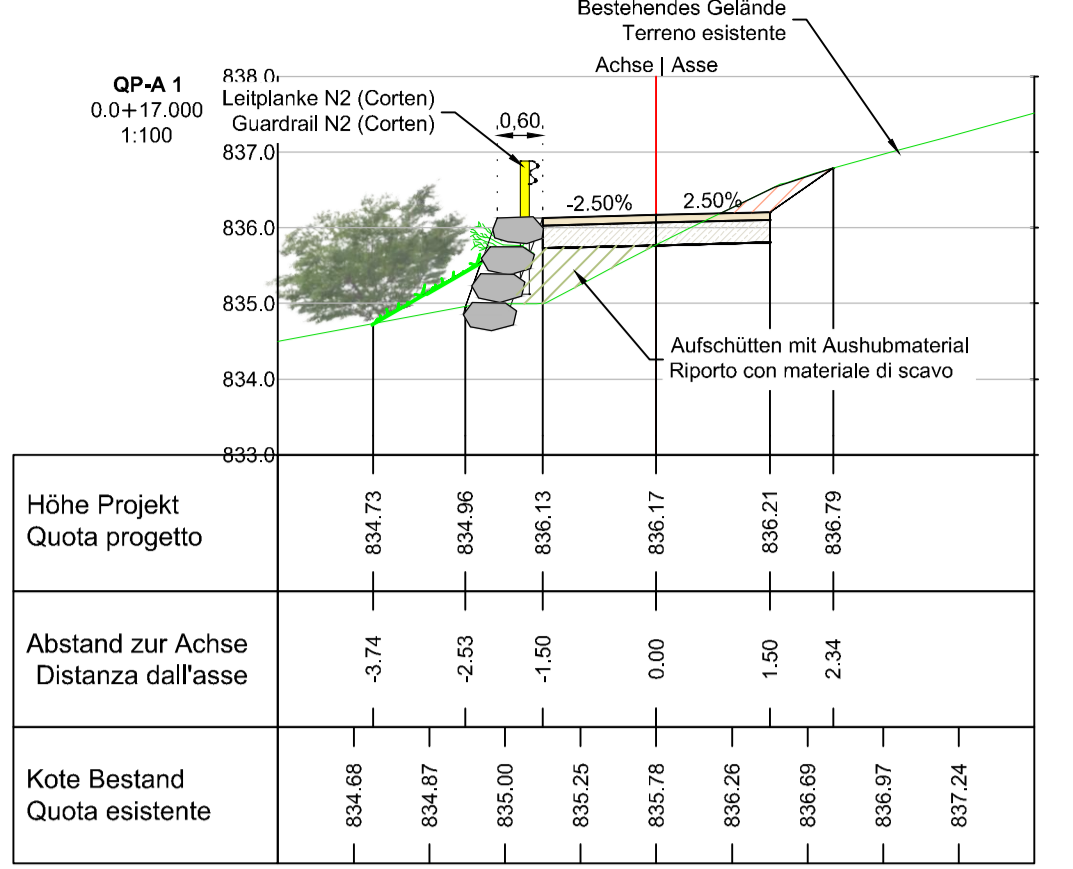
Bestehendes Gelände
Terreno esistente

Achse | Asse

QP-A 1
0.0+17.000
1:100

838.0
Leitplanke N2 (Corten)
Guardrail N2 (Corten)

0,60

837.0
-2.50%
2.50%
836.0
835.0
Aufschütten mit Aushubmaterial
Riporto con materiale di scavo
834.0
833.0

| | | | | | | | | | |
|---|---|---|---|---|---|---|---|---|---|
| Höhe Projekt Quota progetto | 834.73 | 834.96 | 836.13 | 836.17 | 836.21 | 836.79 | | | |
| Abstand zur Achse Distanza dall'asse | -3.74 | -2.53 | -1.50 | 0.00 | 1.50 | 2.34 | | | |
| Kote Bestand Quota esistente | 834.68 | 834.87 | 835.00 | 835.25 | 835.78 | 836.26 | 836.69 | 836.97 | 837.24 |